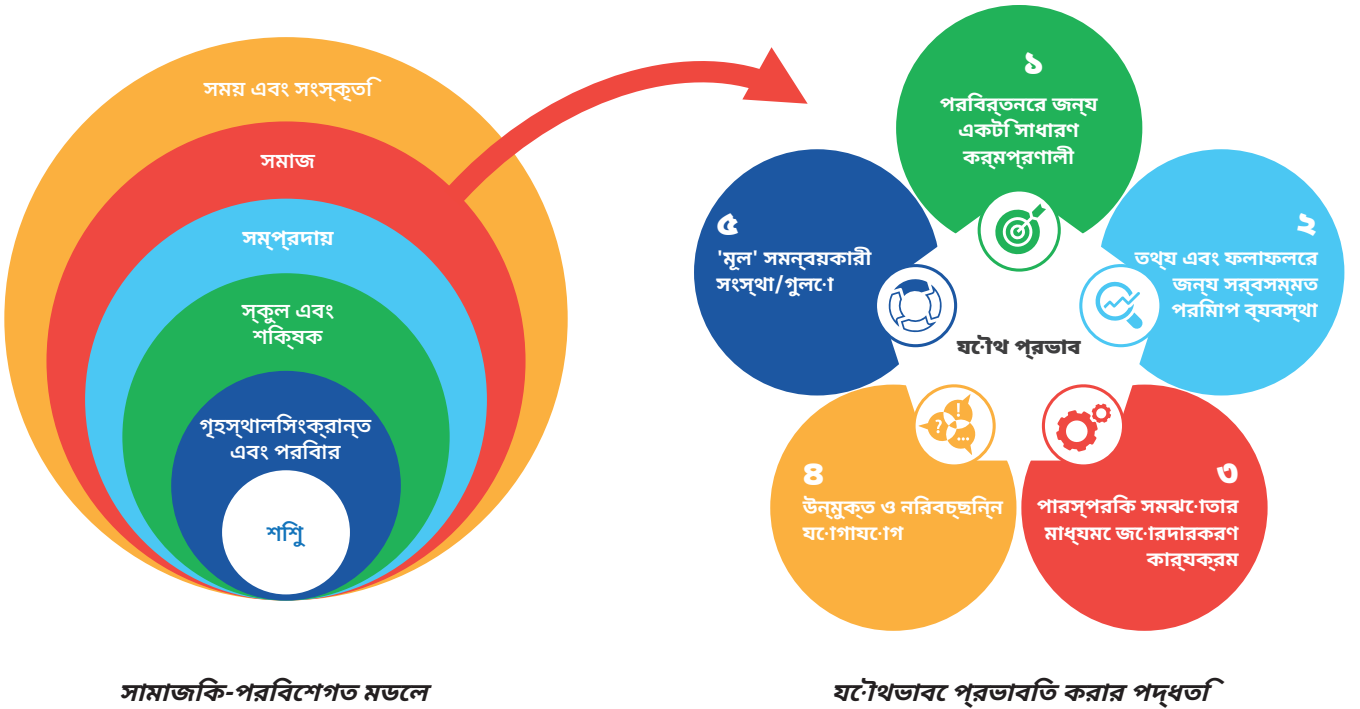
সময় এবং সংস্কৃতি

সমাজ

সম্প্রদায়

স্কুল এবং শিক্ষক

গৃহস্থালিসংক্রান্ত এবং পরিবার

শিশু

সামাজিক-পরিবেশগত মডেল

১
পরিবর্তনের জন্য একটি সাধারণ কর্মপ্রণালী

২
তথ্য এবং ফলাফলের জন্য সর্বসম্মত পরিমাপ ব্যবস্থা

৩
পারস্পরিক সমঝোতার মাধ্যমে জোরদারকরণ কার্যক্রম

৪
উন্মুক্ত ও নিরবচ্ছিন্ন যোগাযোগ

৫
'মূল' সমন্বয়কারী সংস্থা/গুলো

যৌথ প্রভাব

যৌথভাবে প্রভাবিত করার পদ্ধতি